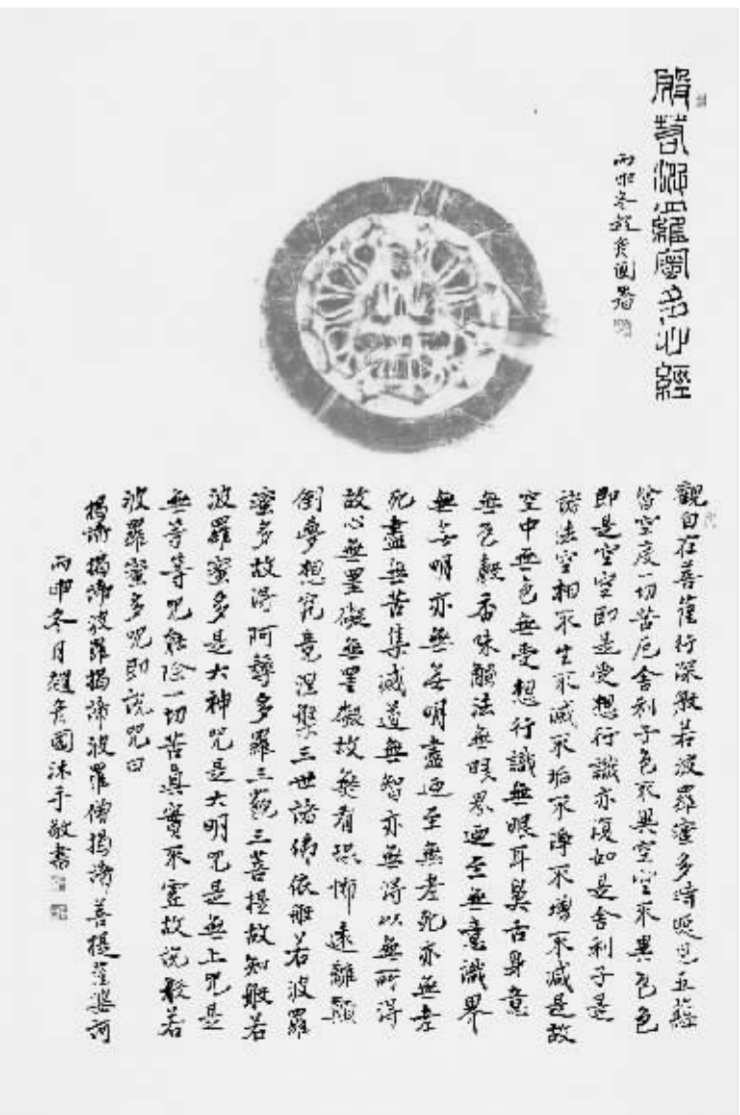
般若波羅蜜多心經

丙申冬趙彥國書

觀自在菩薩行深般若波羅蜜多時照見五蘊皆空度一切苦厄舍利子色不異空空不異色色即是空空即是色受想行識亦復如是舍利子是諸法空相不生不滅不垢不淨不增不減是故空中無色無受想行識無眼耳鼻舌身意無色聲香味觸法無眼界乃至無意識界無無明亦無無明盡乃至無老死亦無老死盡無苦集滅道無智亦無得以無所得故心無罣礙無罣礙故無有恐怖遠離顛倒夢想究竟涅槃三世諸佛依般若波羅蜜多故得阿耨多羅三藐三菩提故知般若波羅蜜多是大神咒是大明咒是無上咒是無等等咒能除一切苦真實不虛故說般若波羅蜜多咒即說咒曰揭諦揭諦波羅揭諦波羅僧揭諦菩提薩婆訶

丙申冬月趙彥國沐手敬書